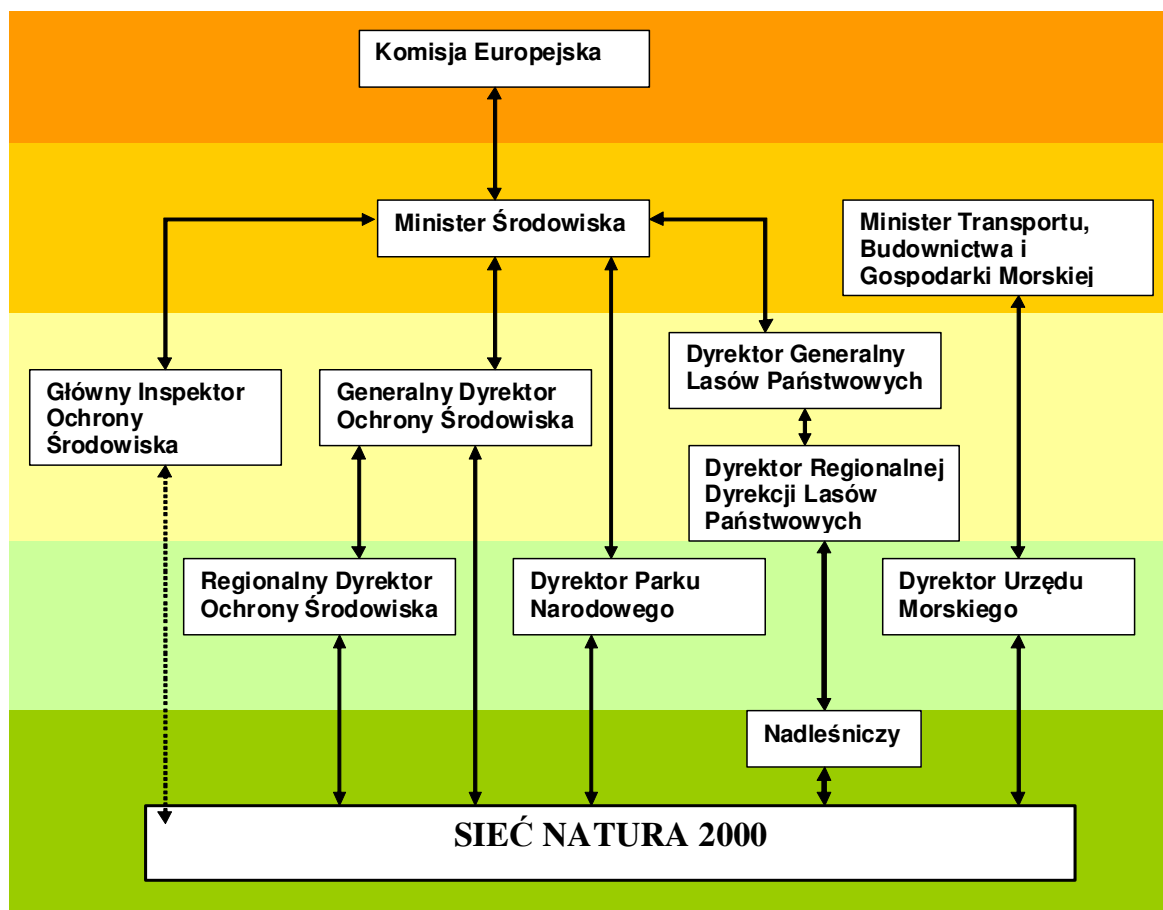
Komisja Europejska

Minister Środowiska

Minister Transportu, Budownictwa i Gospodarki Morskiej

Dyrektor Generalny Lasów Państwowych

Główny Inspektor Ochrony Środowiska

Generalny Dyrektor Ochrony Środowiska

Dyrektor Regionalnej Dyrekcji Lasów Państwowych

Regionalny Dyrektor Ochrony Środowiska

Dyrektor Parku Narodowego

Dyrektor Urzędu Morskiego

Nadleśniczy

SIEĆ NATURA 2000